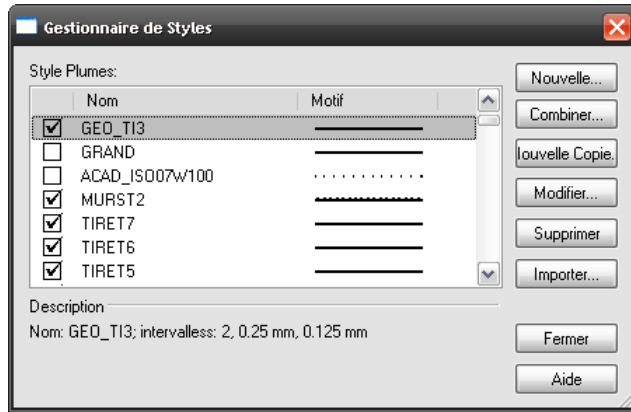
Gestionnaire de Styles

Style Plumes:

| | Nom | Motif |
|---|---|---|
| ☑ | GEO_TI3 | |
| ☐ | GRAND | |
| ☐ | ACAD_ISO07W100 | |
| ☑ | MURST2 | |
| ☑ | TIRET7 | |
| ☑ | TIRET6 | |
| ☑ | TIRET5 | |

Nouvelle...
Combiner...
Iouvelle Copie.
Modifier...
Supprimer
Importer...

Description
Nom: GEO_TI3; intervalless: 2, 0.25 mm, 0.125 mm

Fermer
Aide